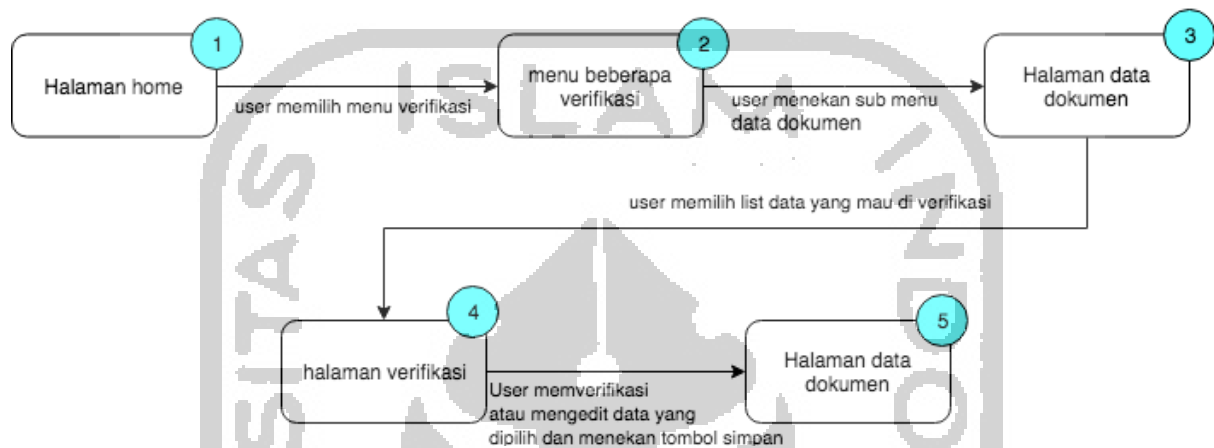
1
Halaman home

user memilih menu verifikasi

2
menu beberapa verifikasi

user menekan sub menu data dokumen

3
Halaman data dokumen

user memilih list data yang mau di verifikasi

4
halaman verifikasi

User memverifikasi atau mengedit data yang dipilih dan menekan tombol simpan

5
Halaman data dokumen